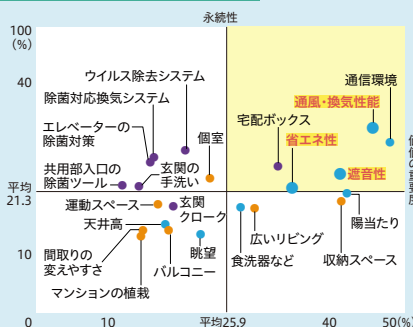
永続性

100
(%)

40

ウイルス除去システム

通信環境

除菌対応換気システム

通風・換気性能

宅配ボックス

エレベーターの
除菌対策

個室

省エネ性

共用部入口の
除菌ツール

玄関の
手洗い

遮音性

平均
21.3

運動スペース

玄関
クローク

陽当たり

天井高

広いリビング

10

間取りの
変えやすさ

眺望

食洗器など

収納スペース

バルコニー

マンションの植栽

0

10

平均25.9

40

50(%)